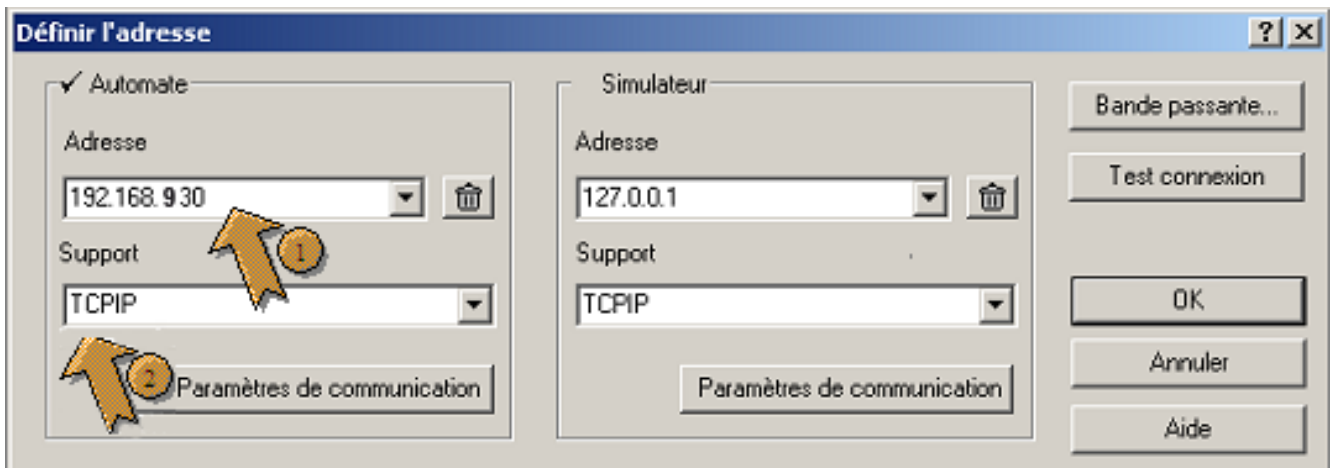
Définir l'adresse

? X

✓ Automate

Adresse

192.168.9.30

Support

TCPIP

Paramètres de communication

1

2

Simulateur

Adresse

127.0.0.1

Support

TCPIP

Paramètres de communication

Bande passante...

Test connexion

OK

Annuler

Aide